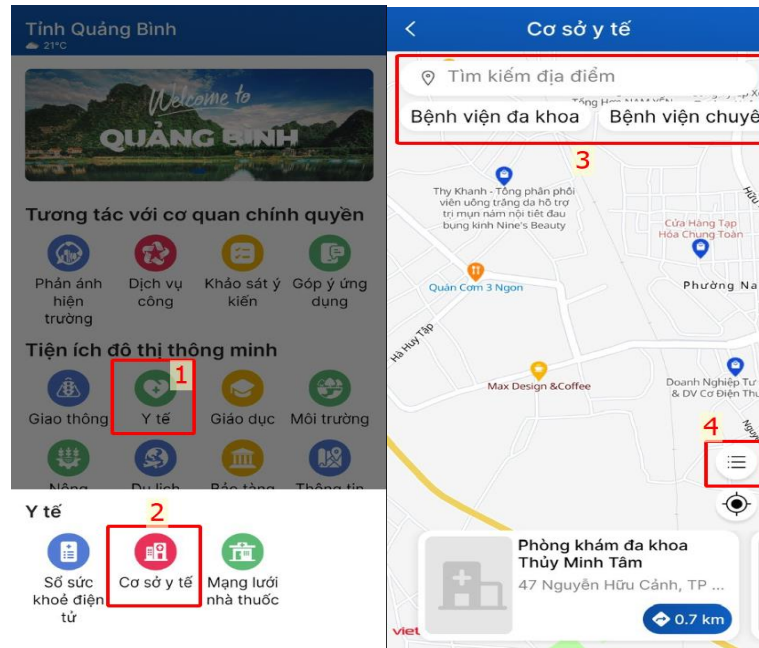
Tỉnh Quảng Bình
21°C

Welcome to
QUẢNG BÌNH

Tương tác với cơ quan chính quyền

Phản ánh hiện trường
Dịch vụ công
Khảo sát ý kiến
Góp ý ứng dụng

Tiện ích đô thị thông minh

Giao thông
1
Y tế
Giáo dục
Môi trường

Nông
Du lịch
Bảo tàng
Thông tin

Y tế
2

Sổ sức khoẻ điện tử
Cơ sở y tế
Mạng lưới nhà thuốc

Cơ sở y tế

Tìm kiếm địa điểm
Bệnh viện đa khoa
Bệnh viện chuyê

3

Thy Khanh - Tổng phân phối viên uống trắng da hỗ trợ trị mụn nám nội tiết đau bụng kinh Nine's Beauty
Cửa Hàng Tạp Hóa Chung Toàn
Quán Cơm 3 Ngon
Phường Na
Hà Huy Tập
Max Design &Coffee
Doanh Nghiệp Tư & DV Cơ Điện Th

4

Phòng khám đa khoa Thủy Minh Tâm
47 Nguyễn Hữu Cảnh, TP ...
0.7 km
viet